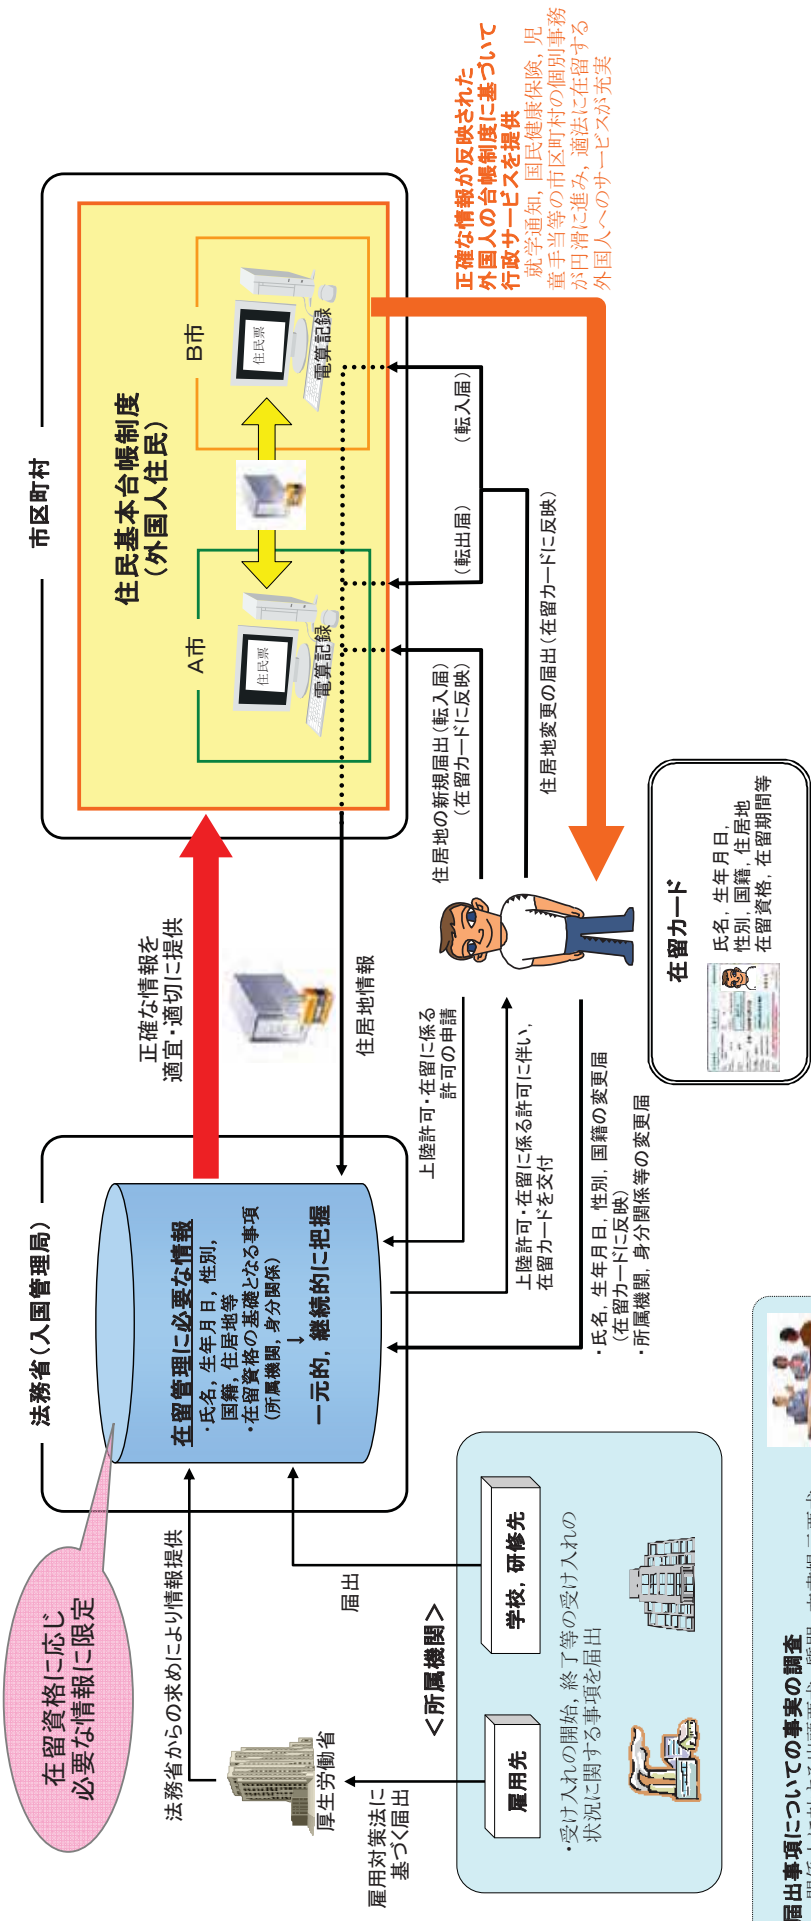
法務省（入国管理局）

在留資格に応じ必要な情報に限定

在留管理に必要な情報
・氏名，生年月日，性別，国籍，住居地等
・在留資格の基礎となる事項（所属機関，身分関係）
↓
一元的，継続的に把握

正確な情報を適宜・適切に提供

住居地情報

市区町村

住民基本台帳制度（外国人住民）

A市
住民票
電算記録

B市
住民票
電算記録

（転出届）
（転入届）

正確な情報が反映された外国人の台帳制度に基づいて行政サービスを提供
就学通知，国民健康保険，児童手当等の市区町村の個別事務が円滑に進み，適法に在留する外国人へのサービスが充実

住居地の新規届出（転入届）（在留カードに反映）

住居地変更の届出（在留カードに反映）

上陸許可・在留に係る許可の申請

上陸許可・在留に係る許可に伴い，在留カードを交付

・氏名，生年月日，性別，国籍の変更届（在留カードに反映）
・所属機関，身分関係等の変更届

在留カード
氏名，生年月日，性別，国籍，住居地
在留資格，在留期間等

法務省からの求めにより情報提供

届出

厚生労働省

雇用対策法に基づく届出

＜所属機関＞

雇用先

学校，研修先

・受け入れの開始，終了等の受け入れの状況に関する事項を届出

届出事項についての事実の調査